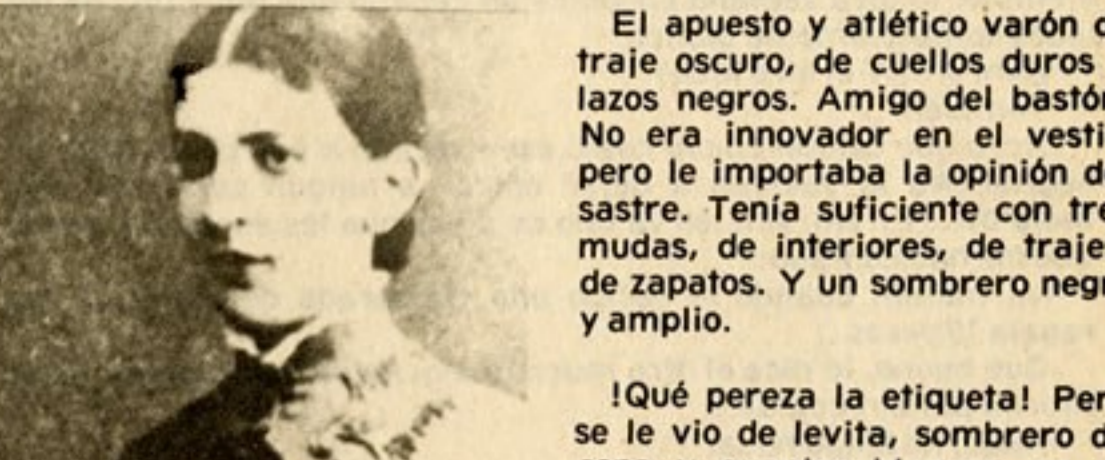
El apuesto y atlético varón c traje oscuro, de cuellos duros lazos negros. Amigo del bastón No era innovador en el vesti pero le importaba la opinión d sastre. Tenía suficiente con tre mudas, de interiores, de traje de zapatos. Y un sombrero negr y amplio.

!Qué pereza la etiqueta! Per se le vio de levita, sombrero d